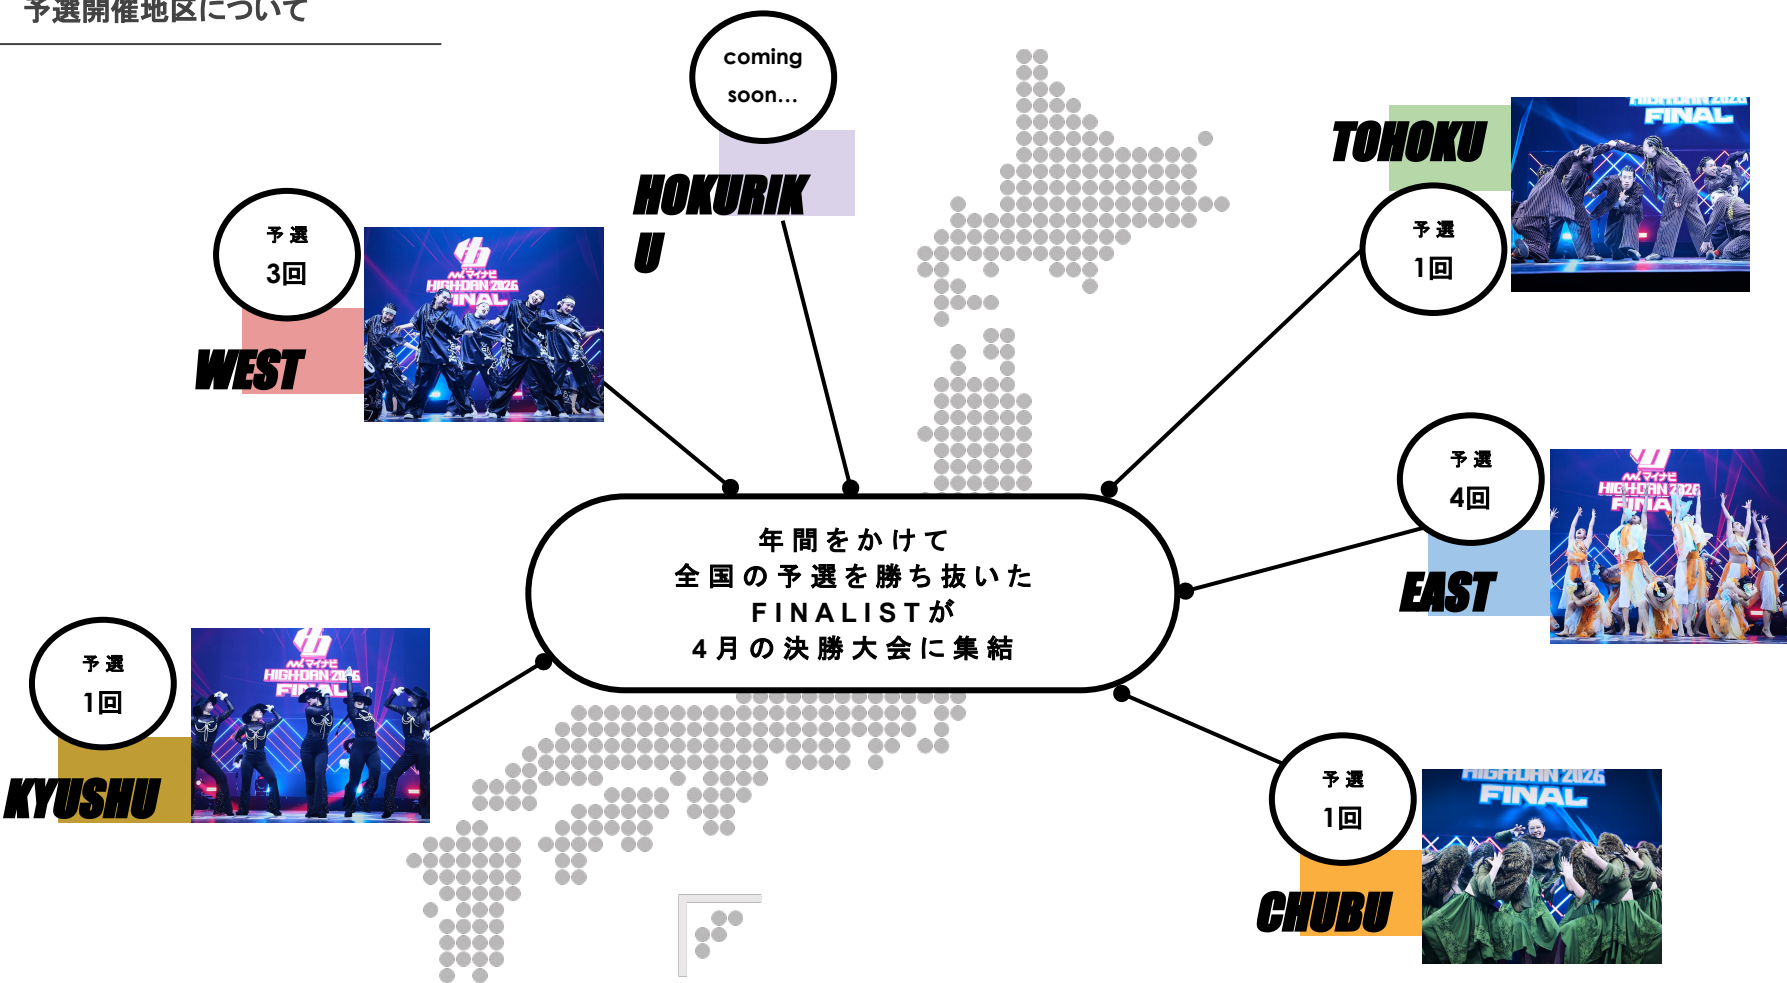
予選開催地区について

coming soon...

HOKURIKU

予選
3回

WEST

TOHOKU

予選
1回

予選
4回

EAST

年間をかけて
全国の予選を勝ち抜いた
FINALISTが
4月の決勝大会に集結

予選
1回

KYUSHU

予選
1回

CHUBU

マイナビ HIGHSCHOOL 2026 FINAL